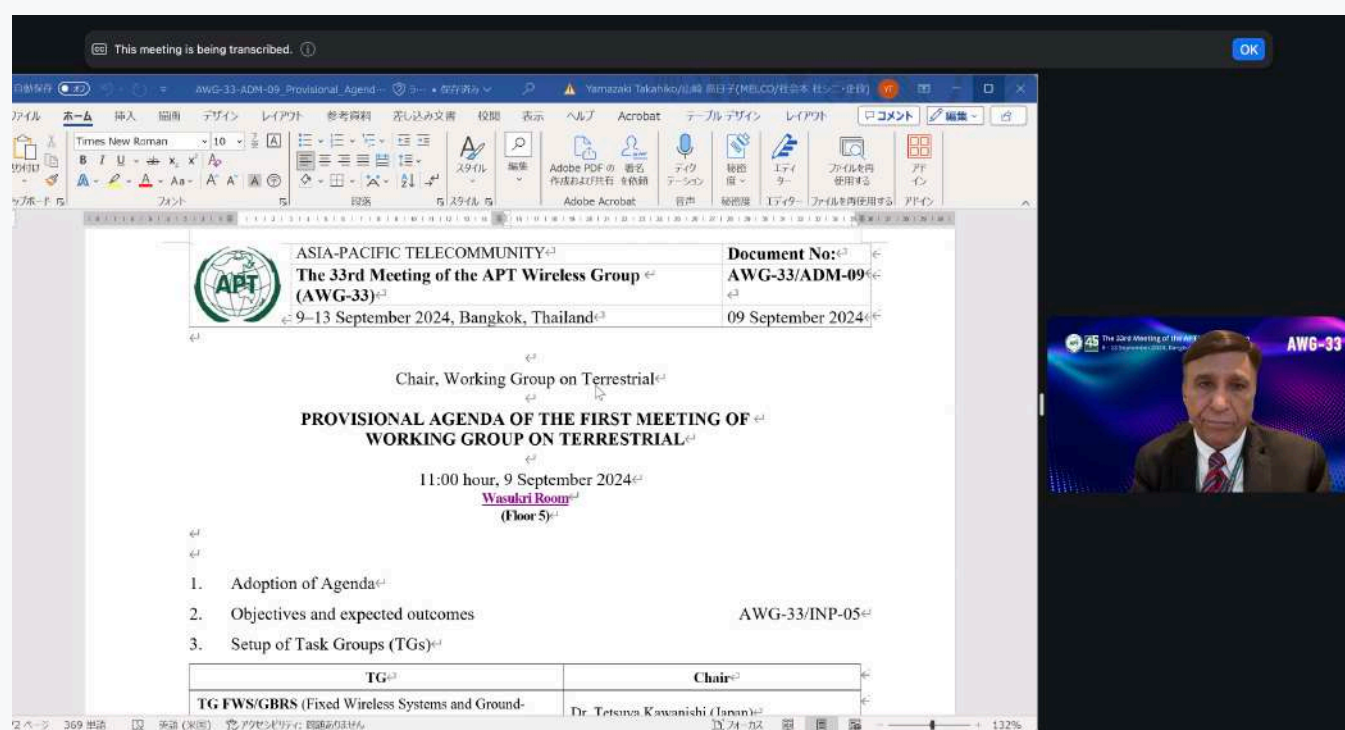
This meeting is being transcribed.

OK

自動保存 オフ AWG-33-ADM-09_Provisional_Agend... 保存済み Yamazaki Takahiko/山崎 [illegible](MELCO/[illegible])

ファイル ホーム 挿入 描画 デザイン レイアウト 参考資料 差し込み文書 校閲 表示 ヘルプ Acrobat テーブルデザイン レイアウト コメント 編集

Times New Roman 10

スタイル 編集 Adobe PDF の作成および共有 署名を依頼 ディクテーション 秘密度 エディター ファイルを再使用する アドイン

クリップボード フォント 段落 スタイル Adobe Acrobat 音声 秘密度 エディター ファイルを再使用する アドイン

| | ASIA-PACIFIC TELECOMMUNITY | Document No: |
|---|---|---|
| | The 33rd Meeting of the APT Wireless Group (AWG-33) | AWG-33/ADM-09 |
| | 9–13 September 2024, Bangkok, Thailand | 09 September 2024 |

Chair, Working Group on Terrestrial

PROVISIONAL AGENDA OF THE FIRST MEETING OF WORKING GROUP ON TERRESTRIAL

11:00 hour, 9 September 2024
Wasukri Room
(Floor 5)

1. Adoption of Agenda
2. Objectives and expected outcomes AWG-33/INP-05
3. Setup of Task Groups (TGs)

| TG | Chair |
|---|---|
| TG FWS/GBRS (Fixed Wireless Systems and Ground- | Dr. Tetsuya Kawanishi (Japan) |

2 ページ 369 単語 英語 (米国) アクセシビリティ: 問題ありません フォーカス 132%

45 The 33rd Meeting of the APT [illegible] AWG-33